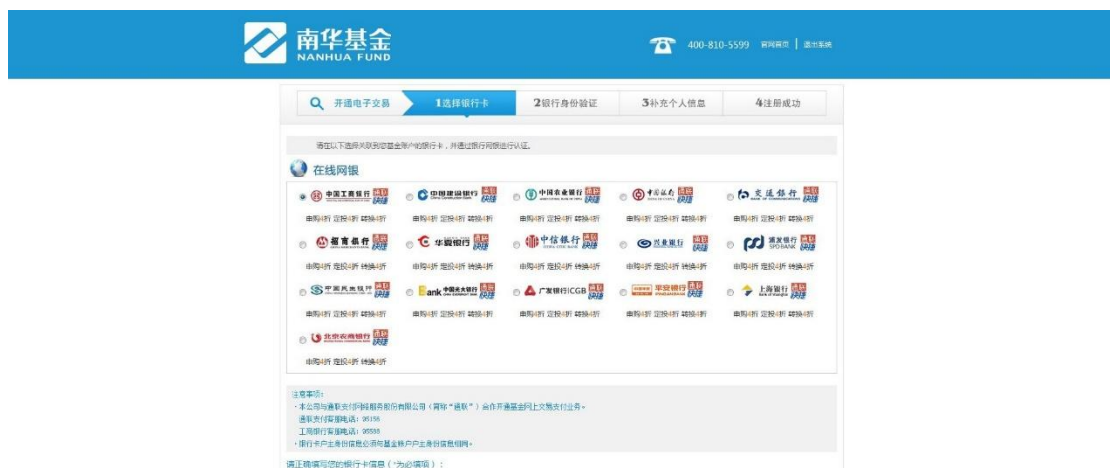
南华基金
NANHUA FUND

400-810-5599 官网首页 | 退出系统

开通电子交易 1选择银行卡 2银行身份验证 3补充个人信息 4注册成功

请在以下选择关联到您基金账户的银行卡，并通过银行网银进行认证。

在线网银

中国工商银行 通联快捷
申购4折 定投4折 转换4折

中国建设银行 通联快捷
申购4折 定投4折 转换4折

中国农业银行 通联快捷
申购4折 定投4折 转换4折

中国银行 通联快捷
申购4折 定投4折 转换4折

交通银行 通联快捷
申购4折 定投4折 转换4折

招商银行 通联快捷
申购4折 定投4折 转换4折

华夏银行 通联快捷
申购4折 定投4折 转换4折

中信银行 通联快捷
申购4折 定投4折 转换4折

兴业银行 通联快捷
申购4折 定投4折 转换4折

浦发银行 SPD BANK 通联快捷
申购4折 定投4折 转换4折

中国民生银行 通联快捷
申购4折 定投4折 转换4折

光大银行 通联快捷
申购4折 定投4折 转换4折

广发银行CGB 通联快捷
申购4折 定投4折 转换4折

平安银行 通联快捷
申购4折 定投4折 转换4折

上海银行 通联快捷
申购4折 定投4折 转换4折

北京农商银行 通联快捷
申购4折 定投4折 转换4折

注意事项：
·本公司与通联支付网络服务股份有限公司（简称"通联"）合作开通基金网上交易支付业务。
通联支付客服电话：95156
工商银行客服电话：95588
·银行卡户主身份信息必须与基金账户户主身份信息相同。

请正确填写您的银行卡信息（*为必填项）：